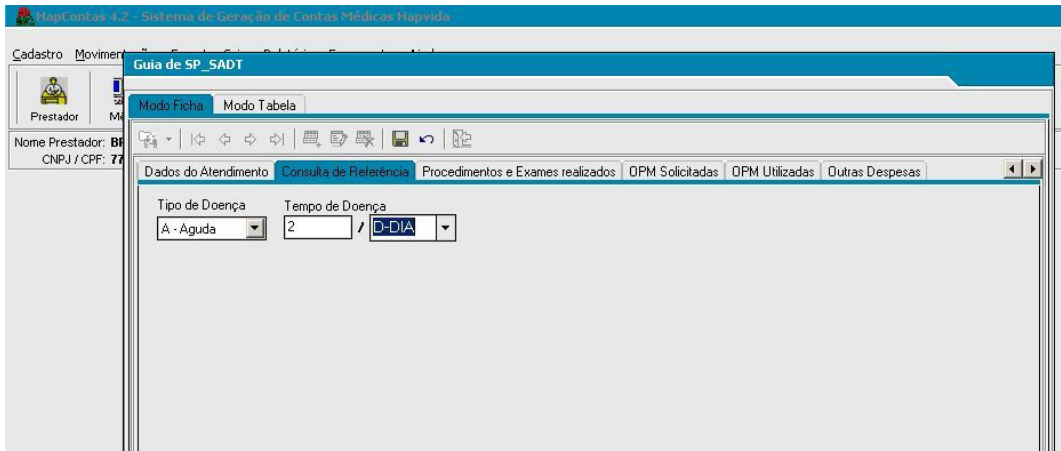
HapContas 4.2 - Sistema de Geração de Contas Médicas Hapvida

Cadastro Movim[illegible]

Prestador M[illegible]

Nome Prestador: BF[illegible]
CNPJ / CPF: 77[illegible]

Guia de SP_SADT

Modo Ficha | Modo Tabela

Dados do Atendimento | Consulta de Referência | Procedimentos e Exames realizados | OPM Solicitadas | OPM Utilizadas | Outras Despesas

Tipo de Doença
A - Aguda

Tempo de Doença
2 / D-DIA